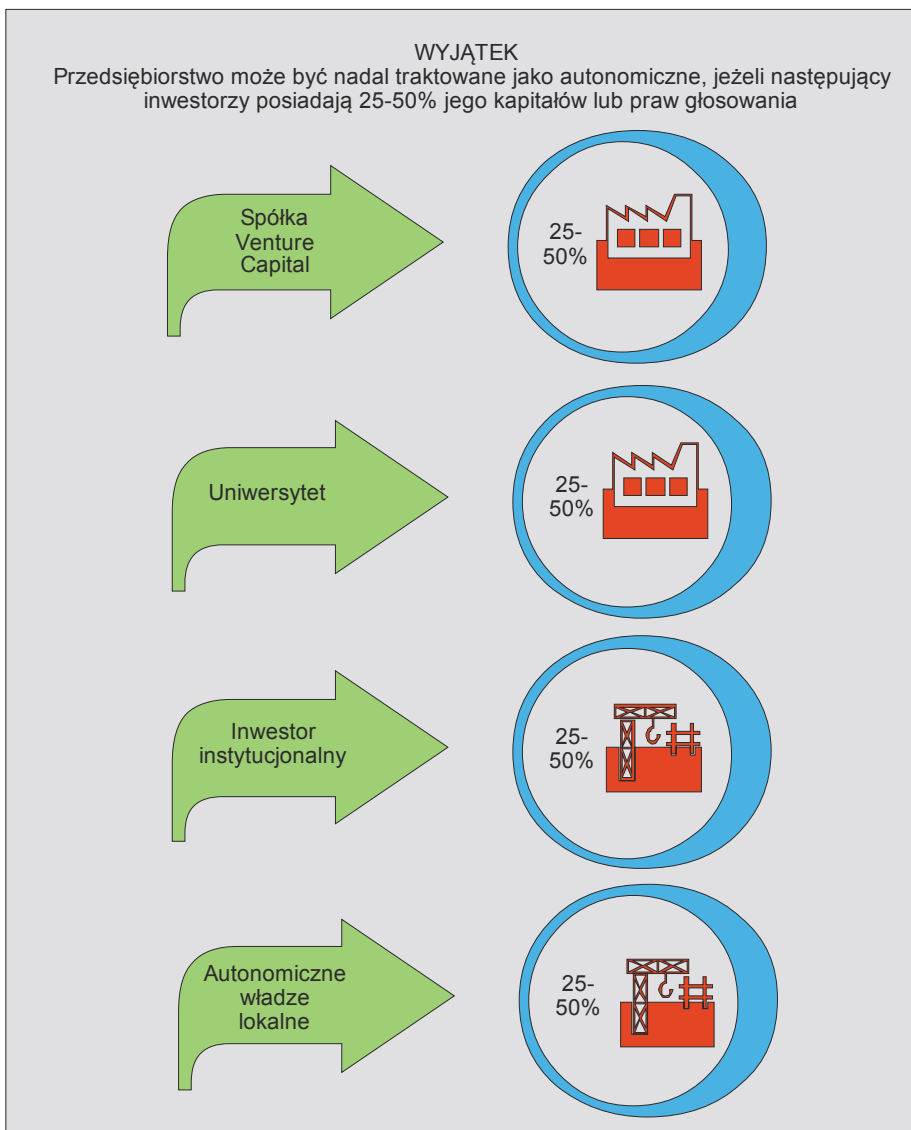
WYJĄTEK
Przedsiębiorstwo może być nadal traktowane jako autonomiczne, jeżeli następujący inwestorzy posiadają 25-50% jego kapitałów lub praw głosowania

Spółka Venture Capital

25-50%

Uniwersytet

25-50%

Inwestor instytucjonalny

25-50%

Autonomiczne władze lokalne

25-50%